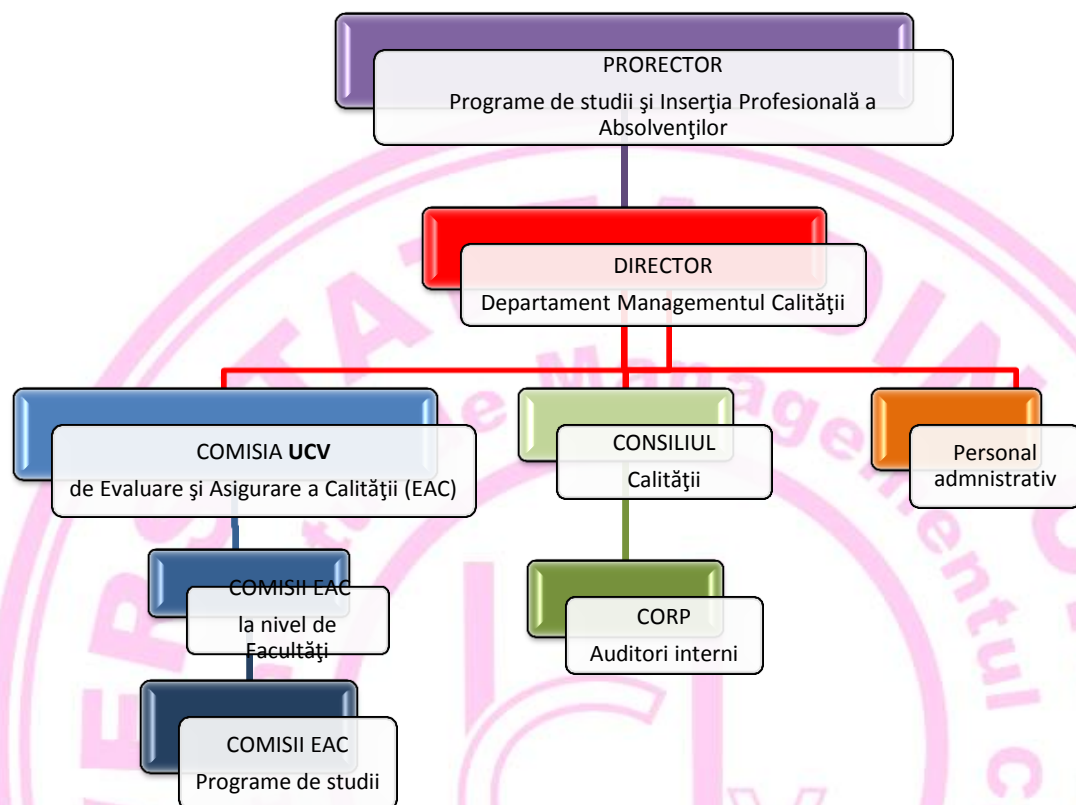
PRORECTOR
Programe de studii şi Inserţia Profesională a Absolvenţilor

DIRECTOR
Departament Managementul Calităţii

COMISIA UCV
de Evaluare şi Asigurare a Calităţii (EAC)

CONSILIUL
Calităţii

Personal admnistrativ

COMISII EAC
la nivel de Facultăţi

CORP
Auditori interni

COMISII EAC
Programe de studii